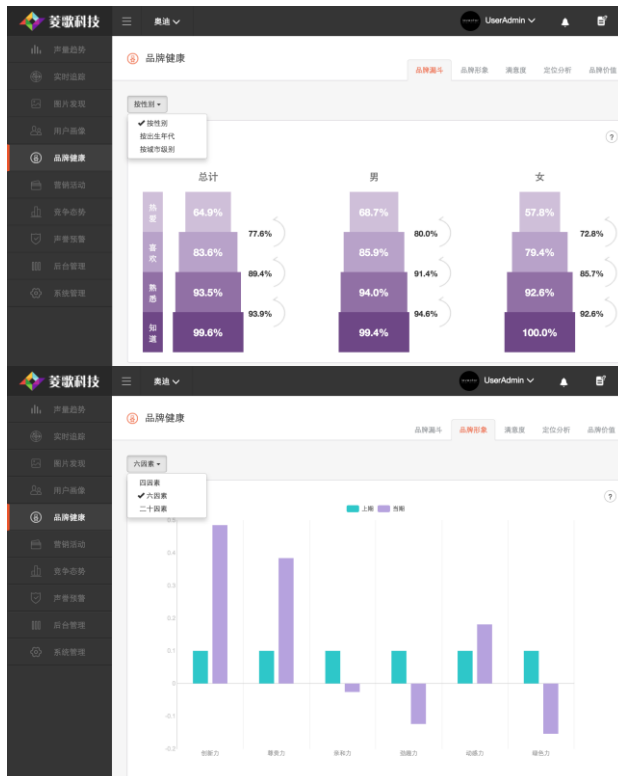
菱歌科技 ☰ 奥迪 UserAdmin

声量趋势
实时追踪
图片发现
用户画像
品牌健康
营销活动
竞争态势
声誉预警
后台管理
系统管理

品牌健康

品牌漏斗 品牌形象 满意度 定位分析 品牌价值

按性别
✔ 按性别
按出生年代
按城市级别

?

总计 男 女

热爱 喜欢 熟悉 知道

64.9% 77.6% 83.6% 89.4% 93.5% 93.9% 99.6%

68.7% 80.0% 85.9% 91.4% 94.0% 94.6% 99.4%

57.8% 72.8% 79.4% 85.7% 92.6% 92.6% 100.0%

菱歌科技 ☰ 奥迪 UserAdmin

声量趋势
实时追踪
图片发现
用户画像
品牌健康
营销活动
竞争态势
声誉预警
后台管理
系统管理

品牌健康

品牌漏斗 品牌形象 满意度 定位分析 品牌价值

六因素
四因素
✔ 六因素
二十因素

?

上期 当期

0.5 0.4 0.3 0.2 0.1 0 -0.1 -0.2

创新力 吸引力 亲和力 信赖力 成就力 褐色力